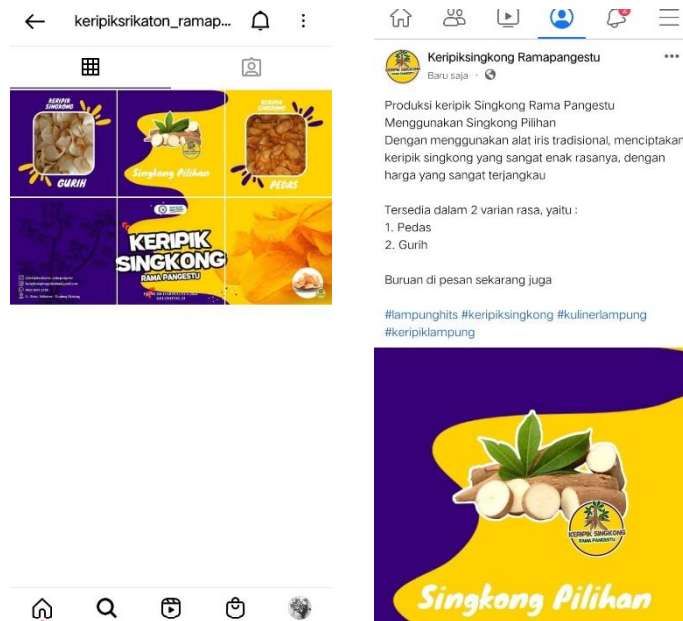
keripiksrikaton_ramap...

KERIPIK SINGKONG
GURIH

Singkong Pilihan

KERIPIK SINGKONG
PEDAS

KERIPIK SINGKONG
RAMA PANGESTU

Keripiksingkong Ramapangestu
Baru saja ·

Produksi keripik Singkong Rama Pangestu
Menggunakan Singkong Pilihan
Dengan menggunakan alat iris tradisional, menciptakan keripik singkong yang sangat enak rasanya, dengan harga yang sangat terjangkau

Tersedia dalam 2 varian rasa, yaitu :
1. Pedas
2. Gurih

Buruan di pesan sekarang juga

#lampunghits #keripiksingkong #kulinerlampung #keripiklampung

KERIPIK SINGKONG
RAMA PANGESTU

Singkong Pilihan